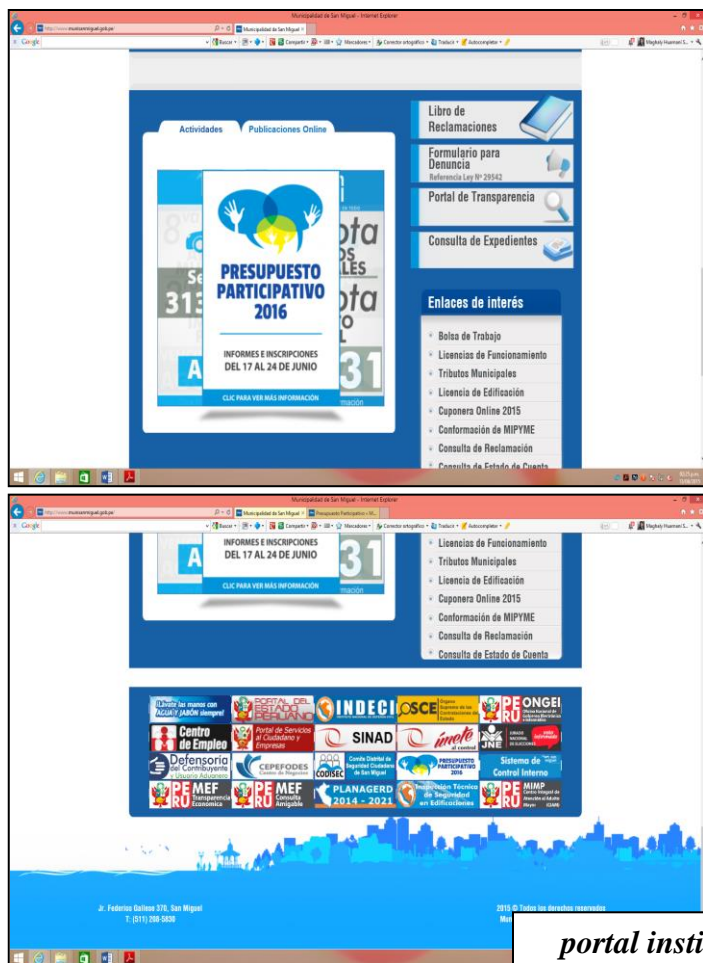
Municipalidad de San Miguel - Internet Explorer

http://www.munisanmiguel.gob.pe/

Municipalidad de San Miguel

Google

Actividades

Publicaciones Online

PRESUPUESTO PARTICIPATIVO 2016

INFORMES E INSCRIPCIONES DEL 17 AL 24 DE JUNIO

CLIC PARA VER MÁS INFORMACIÓN

Libro de Reclamaciones

Formulario para Denuncia
Referencia Ley Nº 29542

Portal de Transparencia

Consulta de Expedientes

Enlaces de interés

Bolsa de Trabajo

Licencias de Funcionamiento

Tributos Municipales

Licencia de Edificación

Cuponera Online 2015

Conformación de MIPYME

Consulta de Reclamación

Consulta de Estado de Cuenta

Municipalidad de San Miguel - Internet Explorer

Presupuesto Participativo

INFORMES E INSCRIPCIONES DEL 17 AL 24 DE JUNIO

CLIC PARA VER MÁS INFORMACIÓN

Licencias de Funcionamiento

Tributos Municipales

Licencia de Edificación

Cuponera Online 2015

Conformación de MIPYME

Consulta de Reclamación

Consulta de Estado de Cuenta

¡Lávate las manos con AGUA Y JABÓN siempre!

PORTAL DEL ESTADO PERUANO

INDECI

OSCE

ONGEI

Centro de Empleo

Portal de Servicios al Ciudadano y Empresas

SINAD

JNE

Defensoría del Contribuyente y Usuario Aduanero

CEPEFODES

CODISEC

PRESUPUESTO PARTICIPATIVO 2016

Sistema de Control Interno

MEF Transparencia Económica

MEF Consulta Amigable

PLANAGERD 2014 - 2021

Inspección Técnica de Seguridad en Edificaciones

MIMP

Jr. Federico Gallese 370, San Miguel
T: (511) 208-5830

2015 © Todos los derechos reservados

portal insti